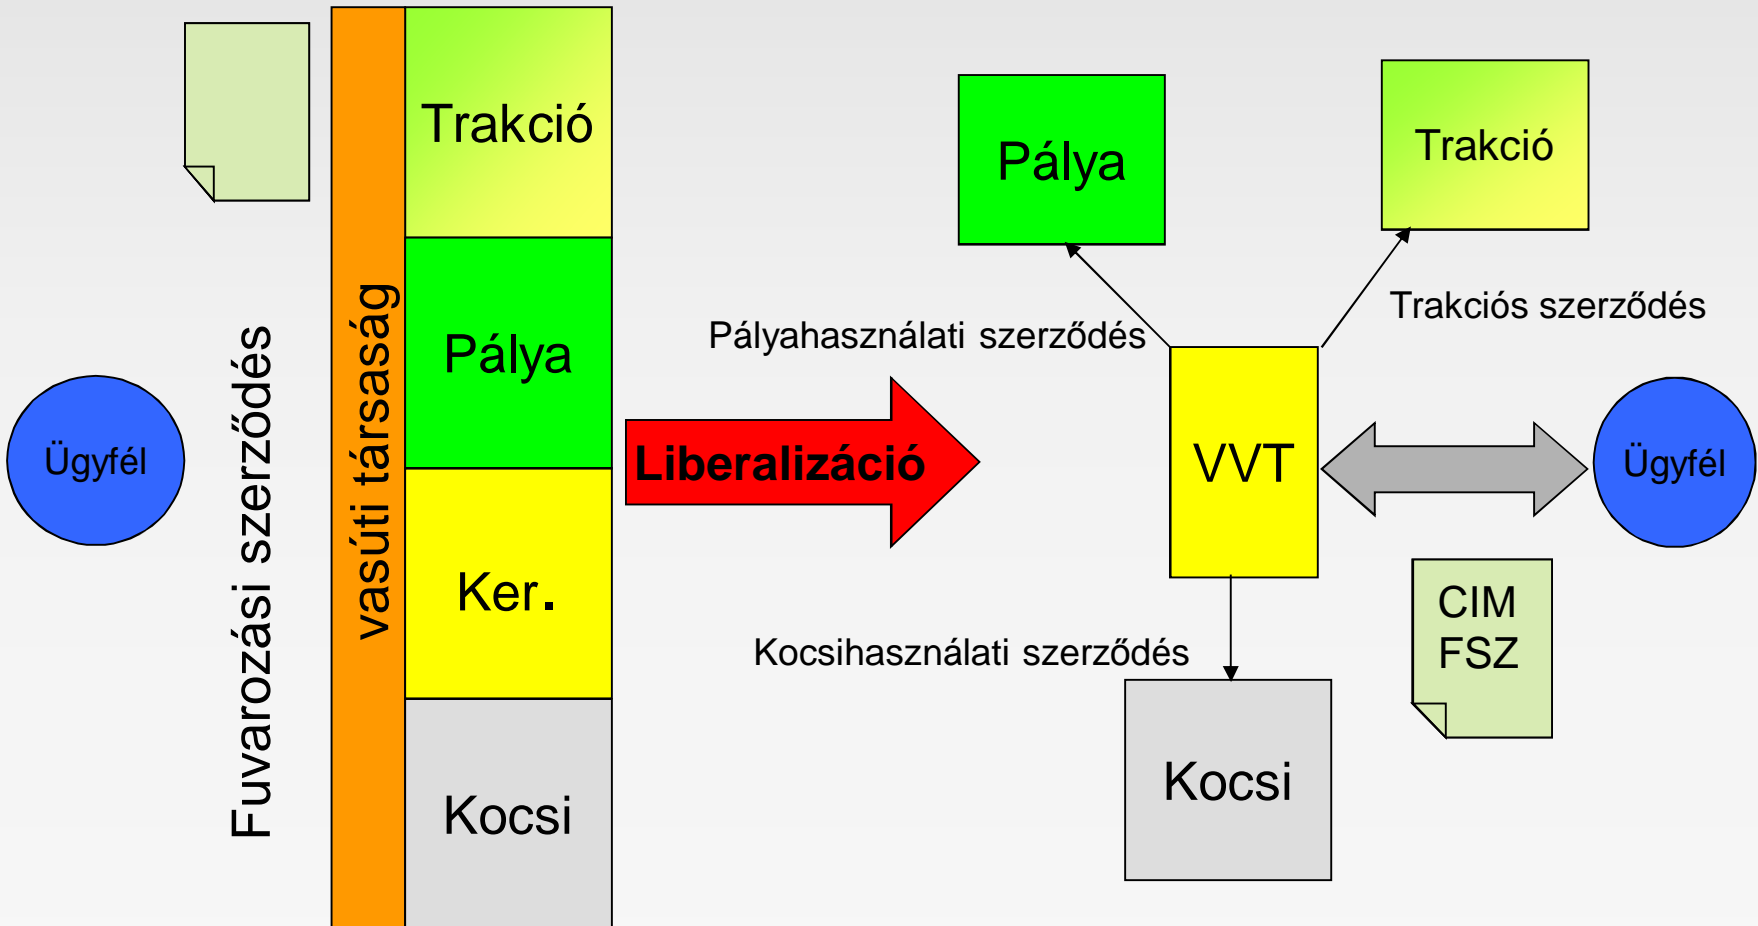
Ügyfél

Fuvarozási szerződés

vasúti társaság

Trakció

Pálya

Ker.

Kocsi

Liberalizáció

Pálya

Trakció

Pályahasználati szerződés

Trakciós szerződés

VVT

Ügyfél

CIM
FSZ

Kocsihasználati szerződés

Kocsi